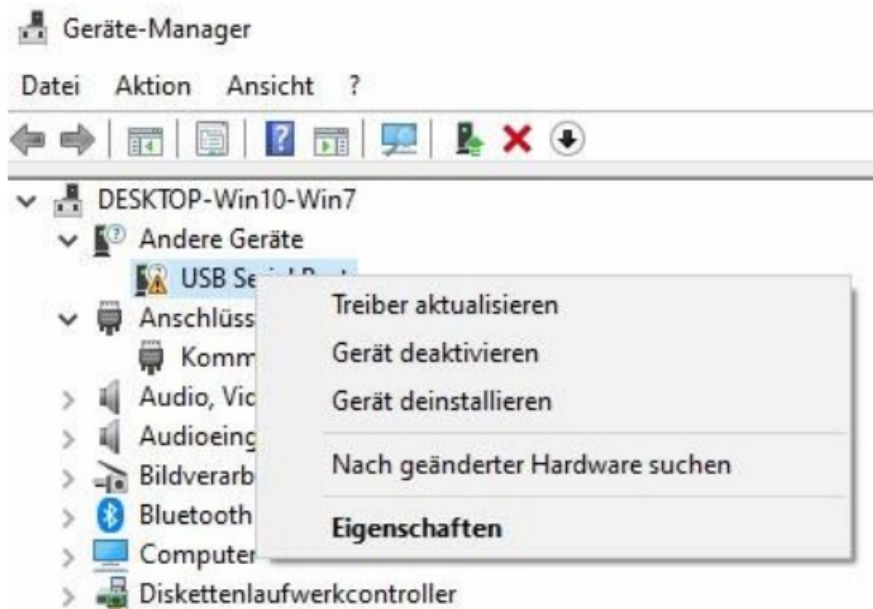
Geräte-Manager

Datei Aktion Ansicht ?

DESKTOP-Win10-Win7
Andere Geräte
USB Se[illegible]
Anschlüss
Komm
Audio, Vic
Audioeing
Bildverarb
Bluetooth
Computer
Diskettenlaufwerkcontroller

Treiber aktualisieren
Gerät deaktivieren
Gerät deinstallieren
Nach geänderter Hardware suchen
Eigenschaften